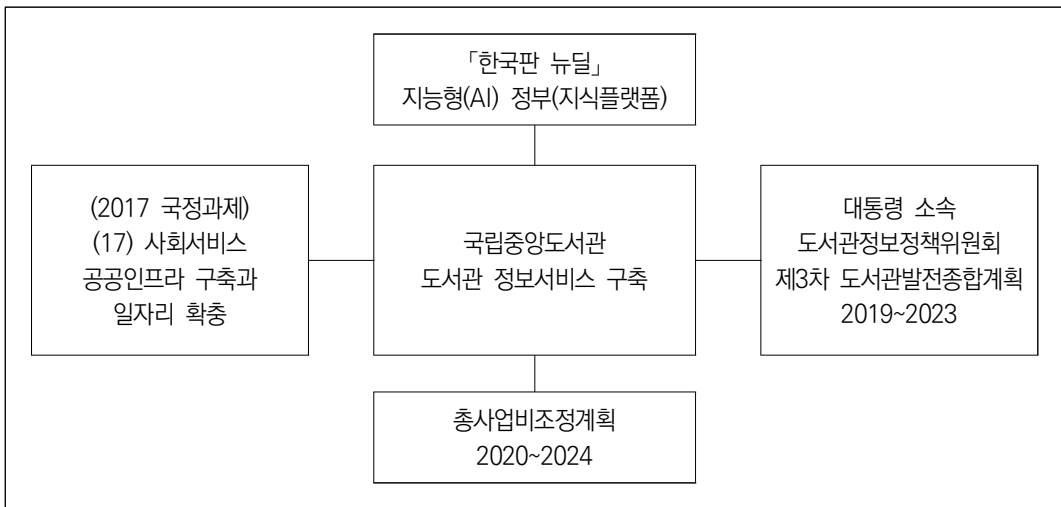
「한국판 뉴딜」
지능형(AI) 정부(지식플랫폼)

(2017 국정과제)
(17) 사회서비스
공공인프라 구축과
일자리 확충

국립중앙도서관
도서관 정보서비스 구축

대통령 소속
도서관정보정책위원회
제3차 도서관발전종합계획
2019~2023

총사업비조정계획
2020~2024